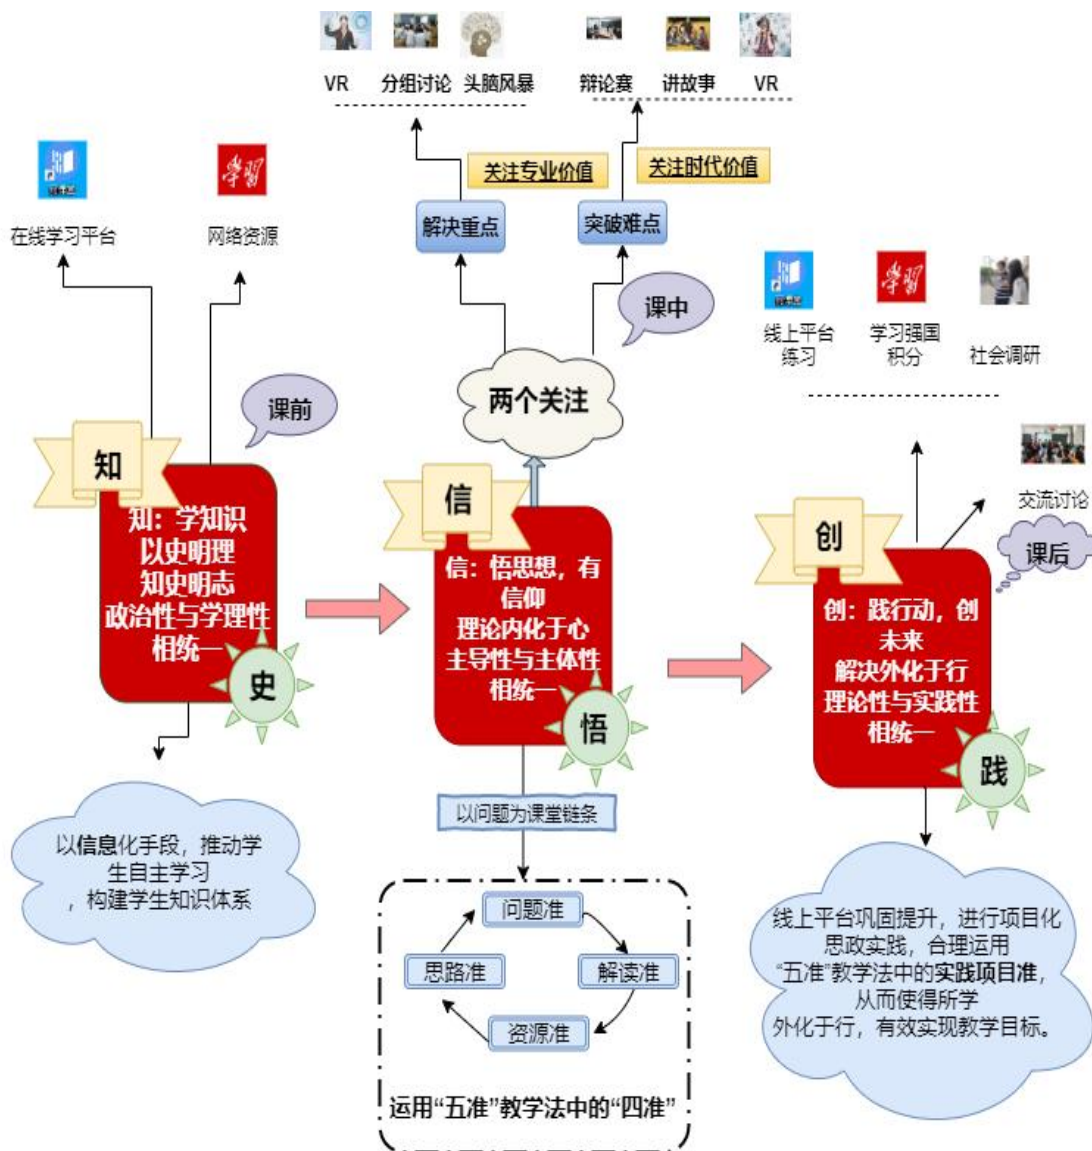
VR 分组讨论 头脑风暴 辩论赛 讲故事 VR

关注专业价值 关注时代价值

在线学习平台 网络资源

解决重点 突破难点

课中

线上平台练习 学习强国积分 社会调研

两个关注

课前

知

知：学知识
以史明理
知史明志
政治性与学理性相统一

史

信

信：悟思想，有信仰
理论内化于心
主导性与主体性相统一

悟

交流讨论

创

课后

创：践行动，创未来
解决外化于行
理论性与实践性相统一

践

以信息化手段，推动学生自主学习，构建学生知识体系

以问题为课堂链条

问题准
思路准
解读准
资源准

运用“五准”教学法中的“四准”

线上平台巩固提升，进行项目化思政实践，合理运用“五准”教学法中的实践项目准，从而使得所学外化于行，有效实现教学目标。